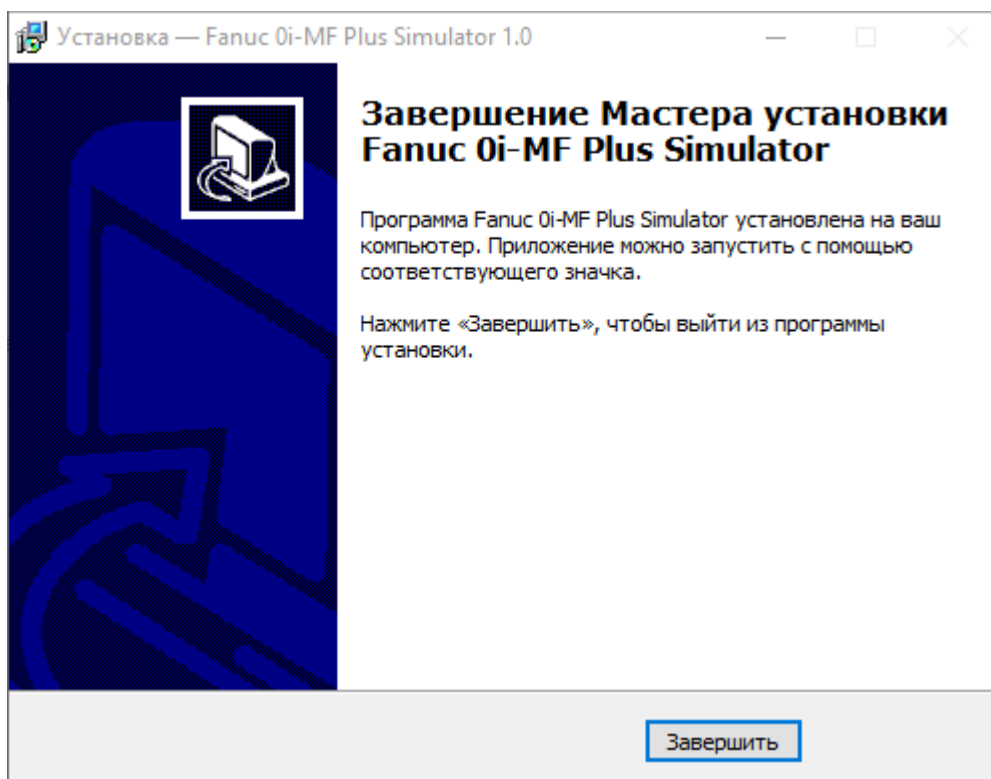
Установка — Fanuc 0i-MF Plus Simulator 1.0

Завершение Мастера установки Fanuc 0i-MF Plus Simulator

Программа Fanuc 0i-MF Plus Simulator установлена на ваш компьютер. Приложение можно запустить с помощью соответствующего значка.

Нажмите «Завершить», чтобы выйти из программы установки.

Завершить